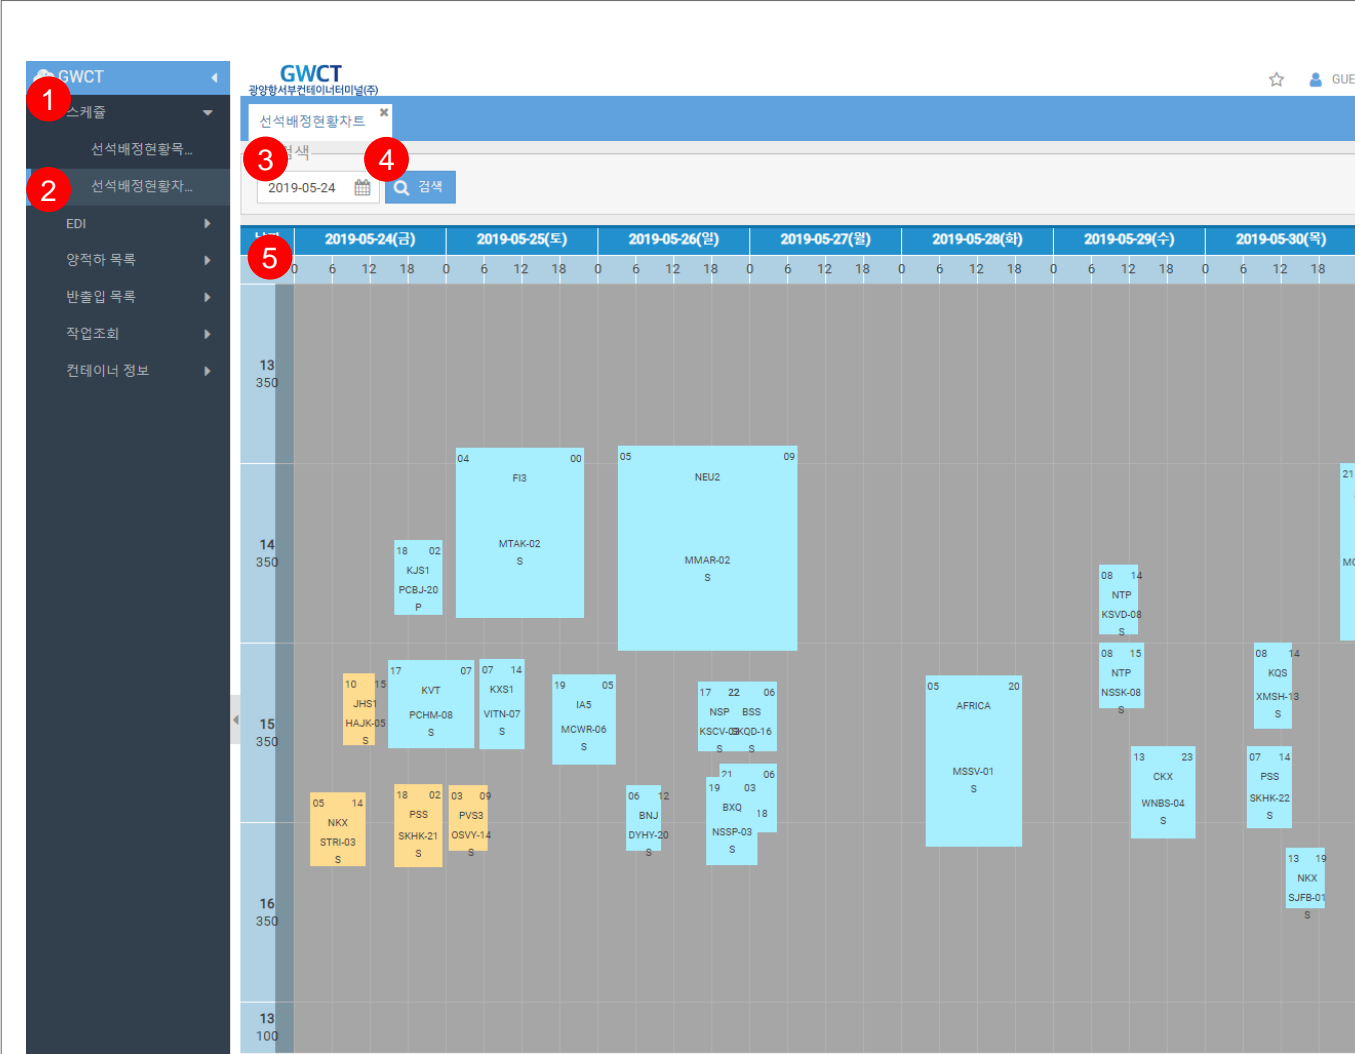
GWCT
1
스케줄
선석배정현황목...
2
선석배정현황차...
EDI
양적하 목록
반출입 목록
작업조회
컨테이너 정보

GWCT
광양항서부컨테이너터미널(주)
GUE

선석배정현황차트 ×
3 검색 4
2019-05-24
검색

| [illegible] | 2019-05-24(금) | 2019-05-25(토) | 2019-05-26(일) | 2019-05-27(월) | 2019-05-28(화) | 2019-05-29(수) | 2019-05-30(목) |
|---|---|---|---|---|---|---|---|
| 5 | 0 6 12 18 | 0 6 12 18 | 0 6 12 18 | 0 6 12 18 | 0 6 12 18 | 0 6 12 18 | 0 6 12 18 |

13 350
14 350
15 350
16 350
13 100

04 00 FI3 MTAK-02 S
05 09 NEU2 MMAR-02 S
18 02 KJS1 PCBJ-20 P
08 14 NTP KSVD-08 S
21 MC
08 15 NTP NSSK-08 S
08 14 KQS XMSH-13 S
10 15 JHS1 HAJK-05 S
17 07 KVT PCHM-08 S
07 14 KXS1 VITN-07 S
19 05 IA5 MCWR-06 S
17 22 06 NSP BSS KSCV-03 SKQD-16 S S
05 20 AFRICA MSSV-01 S
13 23 CKX WNBS-04 S
07 14 PSS SKHK-22 S
21 06 19 03 BXQ 18 NSSP-03 S
05 14 NKX STRI-03 S
18 02 PSS SKHK-21 S
03 09 PVS3 OSVY-14 S
06 12 BNJ DYHY-20 S
13 19 NKX SJFB-01 S